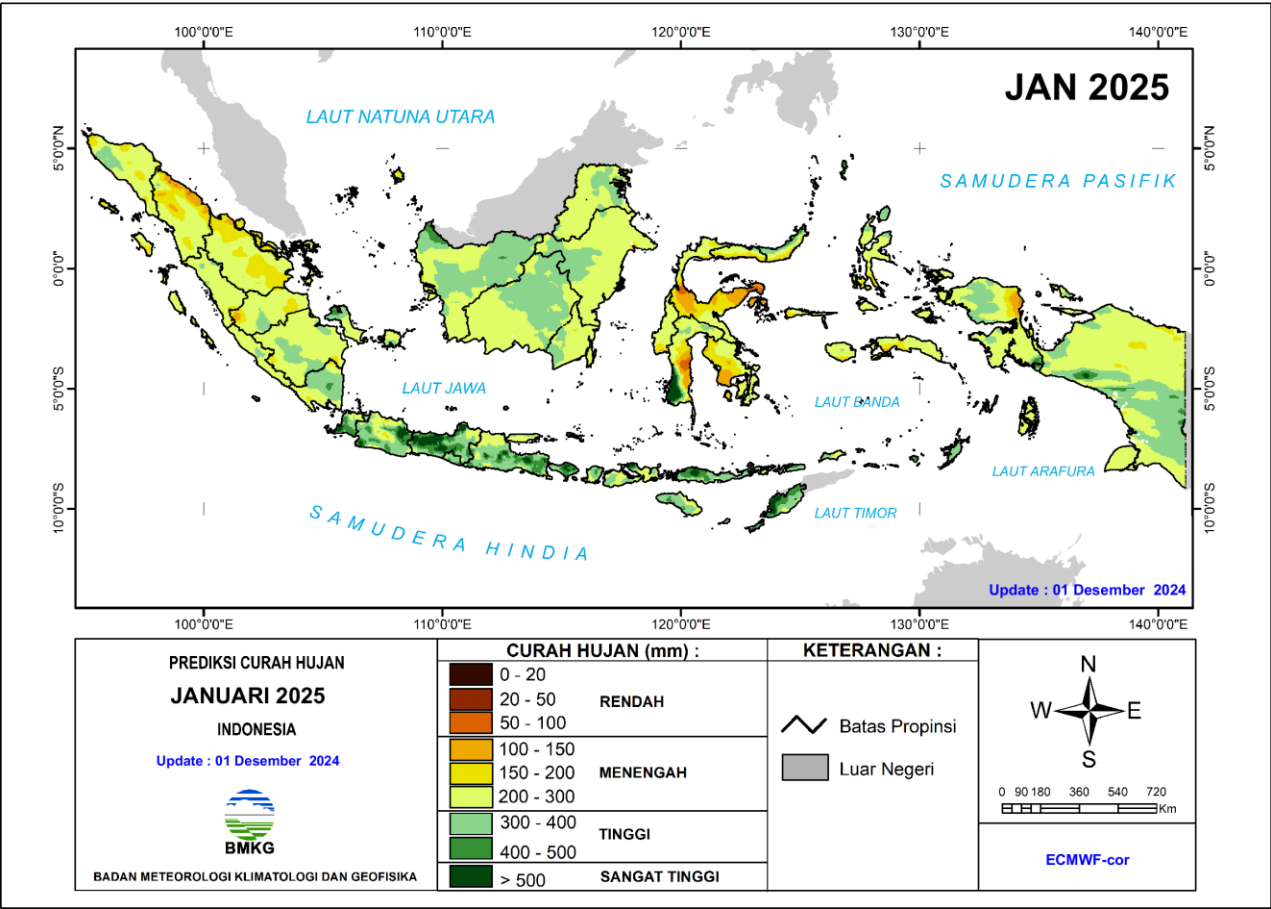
100°0'0"E 110°0'0"E 120°0'0"E 130°0'0"E 140°0'0"E

JAN 2025

LAUT NATUNA UTARA

SAMUDERA PASIFIK

5°0'0"N
0°0'0"
5°0'0"S
10°0'0"S

LAUT JAWA

LAUT BANDA

LAUT ARAFURA

LAUT TIMOR

SAMUDERA HINDIA

Update : 01 Desember 2024

100°0'0"E 110°0'0"E 120°0'0"E 130°0'0"E 140°0'0"E

PREDIKSI CURAH HUJAN

JANUARI 2025

INDONESIA

Update : 01 Desember 2024

BMKG

BADAN METEOROLOGI KLIMATOLOGI DAN GEOFISIKA

CURAH HUJAN (mm) :

| | |
|---|---|
| 0 - 20 | RENDAH |
| 20 - 50 | |
| 50 - 100 | |
| 100 - 150 | MENENGAH |
| 150 - 200 | |
| 200 - 300 | |
| 300 - 400 | TINGGI |
| 400 - 500 | |
| > 500 | SANGAT TINGGI |

KETERANGAN :

Batas Propinsi

Luar Negeri

N
W E
S

0 90 180 360 540 720
Km

ECMWF-cor